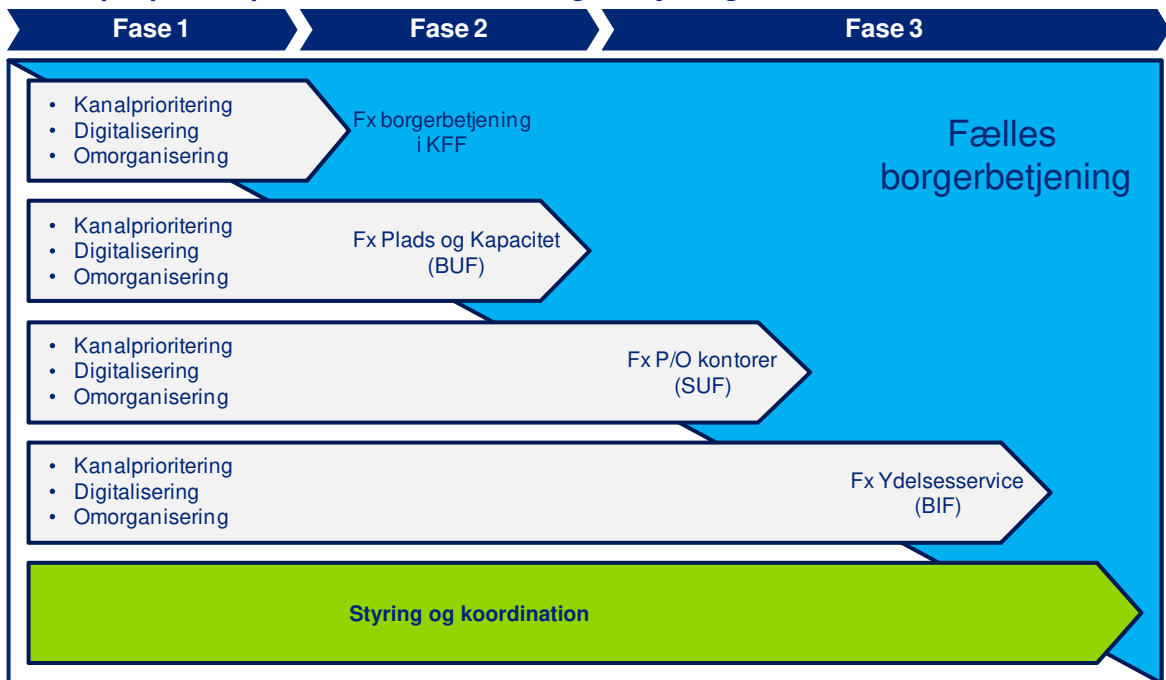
Fase 1

Fase 2

Fase 3

Fælles borgerbetjening

- Kanalprioritering
- Digitalisering
- Omorganisering

Fx borgerbetjening i KFF

- Kanalprioritering
- Digitalisering
- Omorganisering

Fx Plads og Kapacitet (BUF)

- Kanalprioritering
- Digitalisering
- Omorganisering

Fx P/O kontorer (SUF)

- Kanalprioritering
- Digitalisering
- Omorganisering

Fx Ydelsesservice (BIF)

Styring og koordination